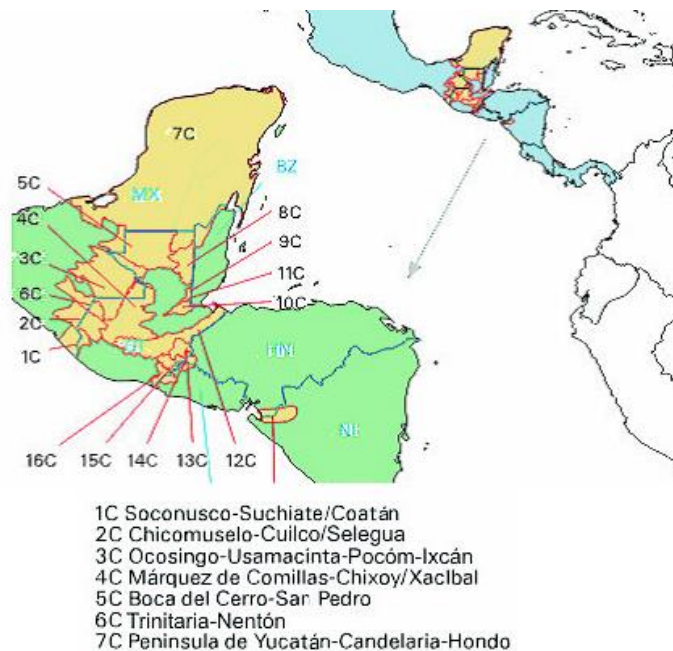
7C
BZ
5C
MX
4C
8C
9C
3C
11C
6C
10C
2C
1C
GT
HN
NI
16C
15C
14C
13C
12C

1C Soconusco-Suchiate/Coatán
2C Chicomuselo-Cuilco/Selegua
3C Ocosingo-Usamacinta-Pocóm-Ixcán
4C Márquez de Comillas-Chixoy/Xaclbal
5C Boca del Cerro-San Pedro
6C Trinitaria-Nentón
7C Peninsula de Yucatán-Candelaria-Hondo